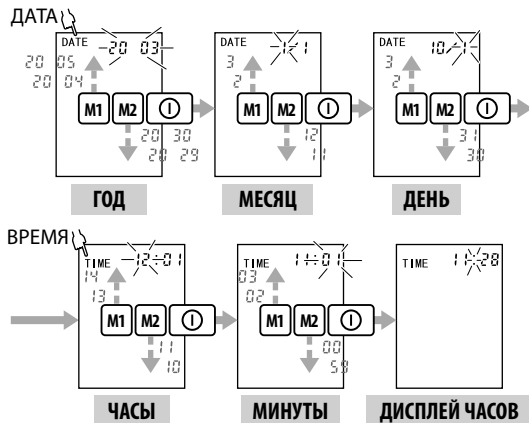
ДАТА

DATE
-20 03-
20 05
20 04
M1 M2 ⓘ
20 30
20 29
ГОД

DATE
-1-1
3
2
M1 M2 ⓘ
12
11
МЕСЯЦ

DATE
10-1
3
2
M1 M2 ⓘ
31
30
ДЕНЬ

ВРЕМЯ

TIME
-12-01
14
13
M1 M2 ⓘ
11
10
ЧАСЫ

TIME
1-01
03
02
M1 M2 ⓘ
00
59
МИНУТЫ

TIME
1 28
ДИСПЛЕЙ ЧАСОВ